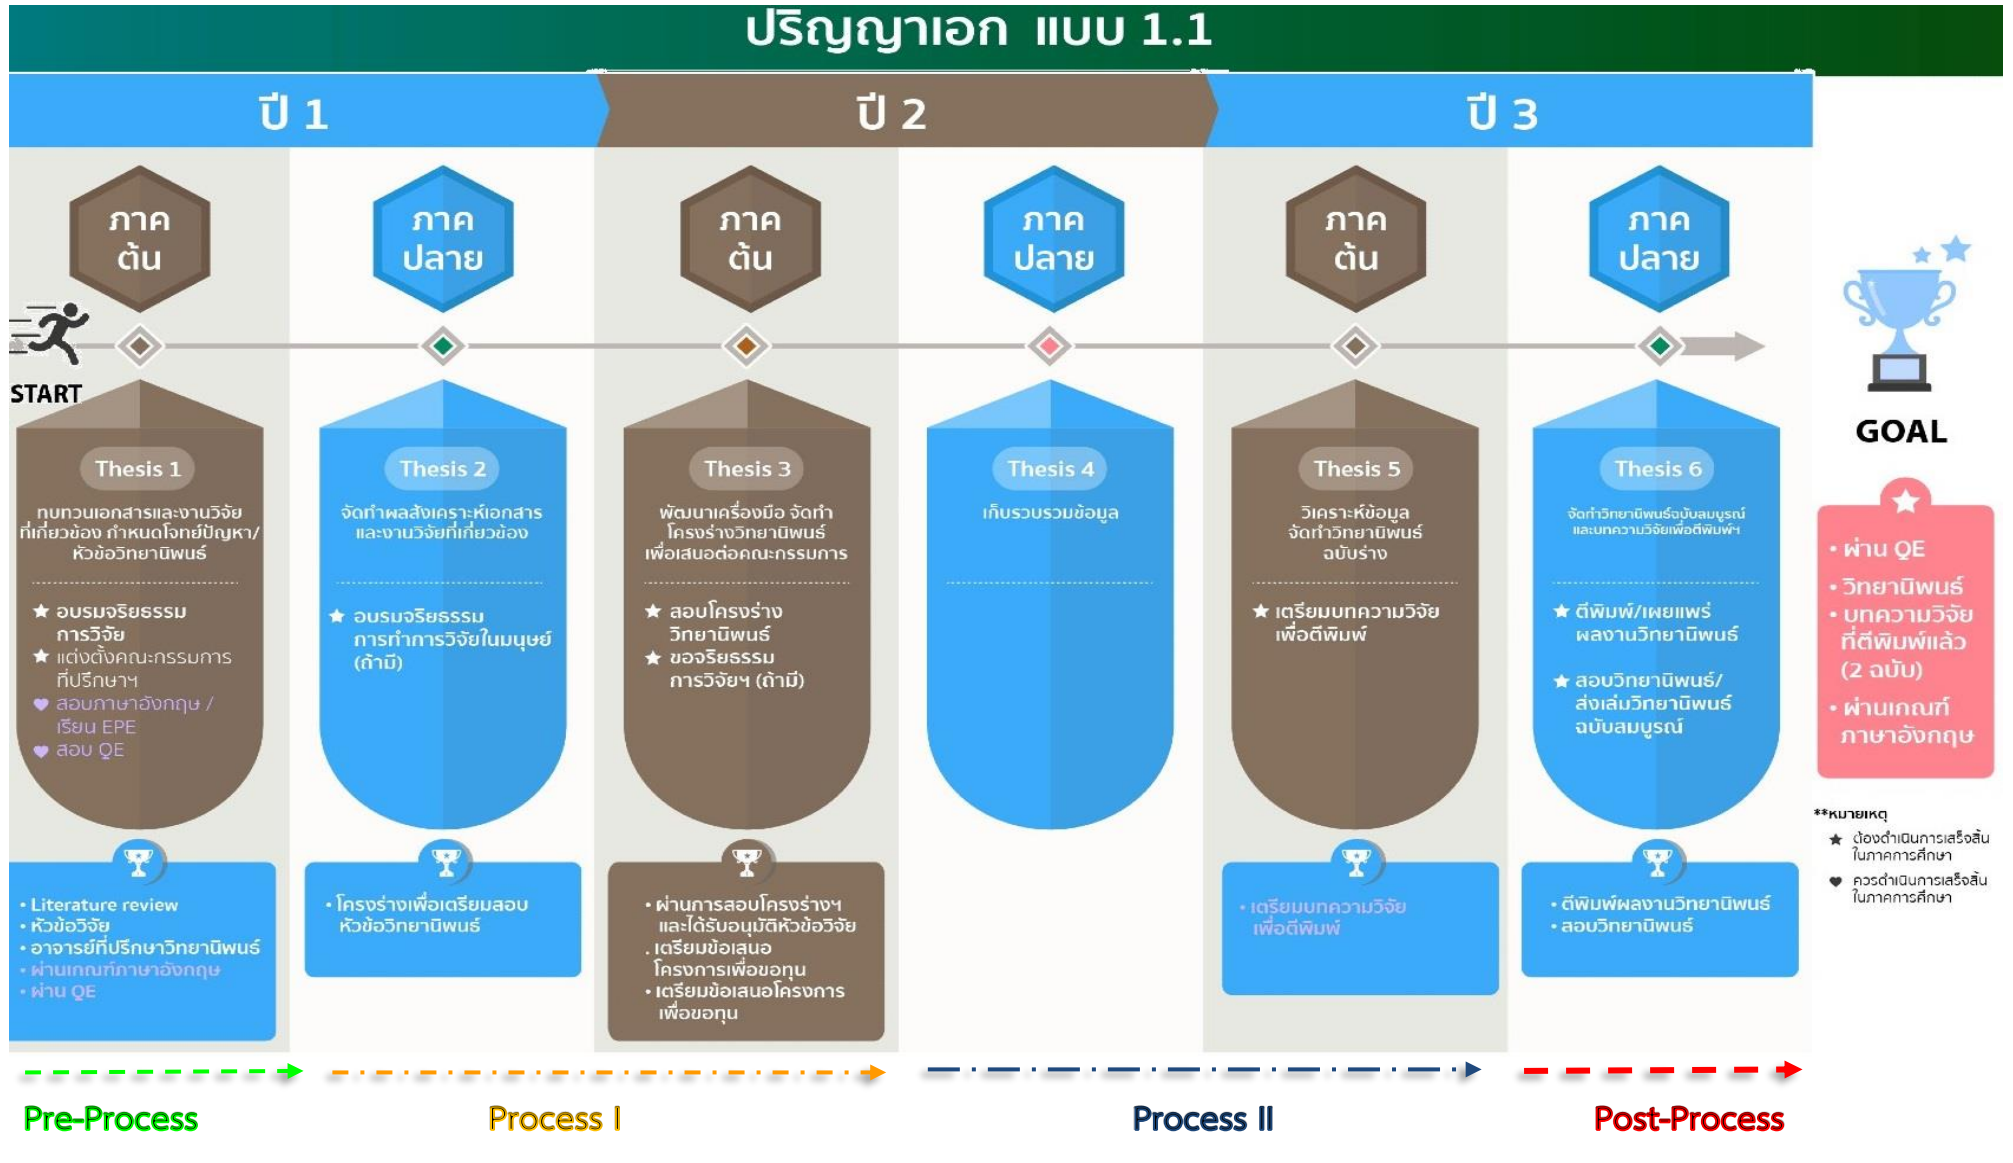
ปริญญาเอก แบบ 1.1

ปี 1

ปี 2

ปี 3

ภาคต้น

ภาคปลาย

ภาคต้น

ภาคปลาย

ภาคต้น

ภาคปลาย

START

GOAL

Thesis 1
ทบทวนเอกสารและงานวิจัยที่เกี่ยวข้อง กำหนดโจทย์ปัญหา/หัวข้อวิทยานิพนธ์
★ อบรมจริยธรรมการวิจัย
★ แต่งตั้งคณะกรรมการที่ปรึกษาฯ
♥ สอบภาษาอังกฤษ / เรียน EPE
♥ สอบ QE

Thesis 2
จัดทำผลสังเคราะห์เอกสารและงานวิจัยที่เกี่ยวข้อง
★ อบรมจริยธรรมการทำการวิจัยในมนุษย์ (ถ้ามี)

Thesis 3
พัฒนาเครื่องมือ จัดทำโครงร่างวิทยานิพนธ์เพื่อเสนอต่อคณะกรรมการ
★ สอบโครงร่างวิทยานิพนธ์
★ ขอจริยธรรมการวิจัยฯ (ถ้ามี)

Thesis 4
เก็บรวบรวมข้อมูล

Thesis 5
วิเคราะห์ข้อมูล จัดทำวิทยานิพนธ์ฉบับร่าง
★ เตรียมบทความวิจัยเพื่อตีพิมพ์

Thesis 6
จัดทำวิทยานิพนธ์ฉบับสมบูรณ์และบทความวิจัยเพื่อตีพิมพ์
★ ตีพิมพ์/เผยแพร่ผลงานวิทยานิพนธ์
★ สอบวิทยานิพนธ์/ส่งเล่มวิทยานิพนธ์ฉบับสมบูรณ์

• ผ่าน QE
• วิทยานิพนธ์
• บทความวิจัยที่ตีพิมพ์แล้ว (2 ฉบับ)
• ผ่านเกณฑ์ภาษาอังกฤษ

**หมายเหตุ
★ ต้องดำเนินการเสร็จสิ้นในภาคการศึกษา
♥ ควรดำเนินการเสร็จสิ้นในภาคการศึกษา

• Literature review
• หัวข้อวิจัย
• อาจารย์ที่ปรึกษาวิทยานิพนธ์
• ผ่านเกณฑ์ภาษาอังกฤษ
• ผ่าน QE

• โครงร่างเพื่อเตรียมสอบหัวข้อวิทยานิพนธ์

• ผ่านการสอบโครงร่างฯ และได้รับอนุมัติหัวข้อวิจัย
. เตรียมข้อเสนอโครงการเพื่อขอทุน
• เตรียมข้อเสนอโครงการเพื่อขอทุน

• เตรียมบทความวิจัยเพื่อตีพิมพ์

• ตีพิมพ์ผลงานวิทยานิพนธ์
• สอบวิทยานิพนธ์

Pre-Process

Process I

Process II

Post-Process